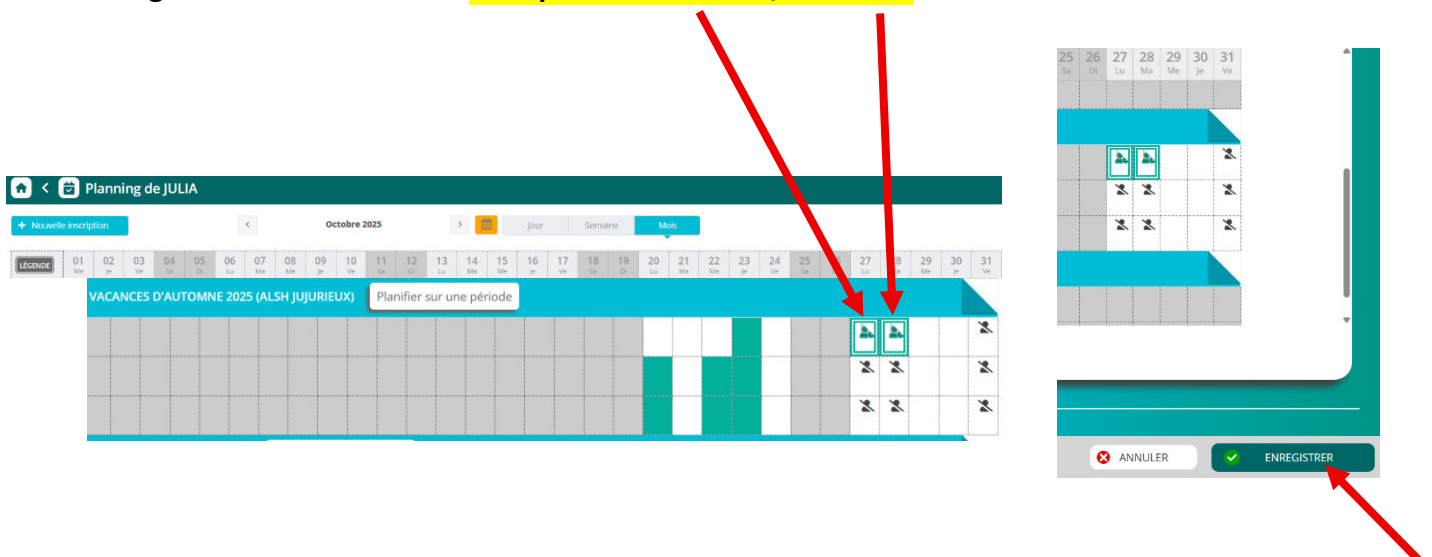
Planning de JULIA

+ Nouvelle inscription

Octobre 2025

Jour | Semaine | Mois

LÉGENDE

| 01 | 02 | 03 | 04 | 05 | 06 | 07 | 08 | 09 | 10 | 11 | 12 | 13 | 14 | 15 | 16 | 17 | 18 | 19 | 20 | 21 | 22 | 23 | 24 | 25 | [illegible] | 27 | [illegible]8 | 29 | 30 | 31 |
|---|---|---|---|---|---|---|---|---|---|---|---|---|---|---|---|---|---|---|---|---|---|---|---|---|---|---|---|---|---|---|
| Me | Je | Ve | Sa | Di | Lu | Ma | Me | Je | Ve | Sa | Di | Lu | Ma | Me | Je | Ve | Sa | Di | Lu | Ma | Me | Je | Ve | Sa | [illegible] | Lu | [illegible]a | Me | Je | Ve |

VACANCES D'AUTOMNE 2025 (ALSH JUJURIEUX)

Planifier sur une période

| 25 | 26 | 27 | 28 | 29 | 30 | 31 |
|---|---|---|---|---|---|---|
| Sa | Di | Lu | Ma | Me | Je | Ve |

ANNULER

ENREGISTRER